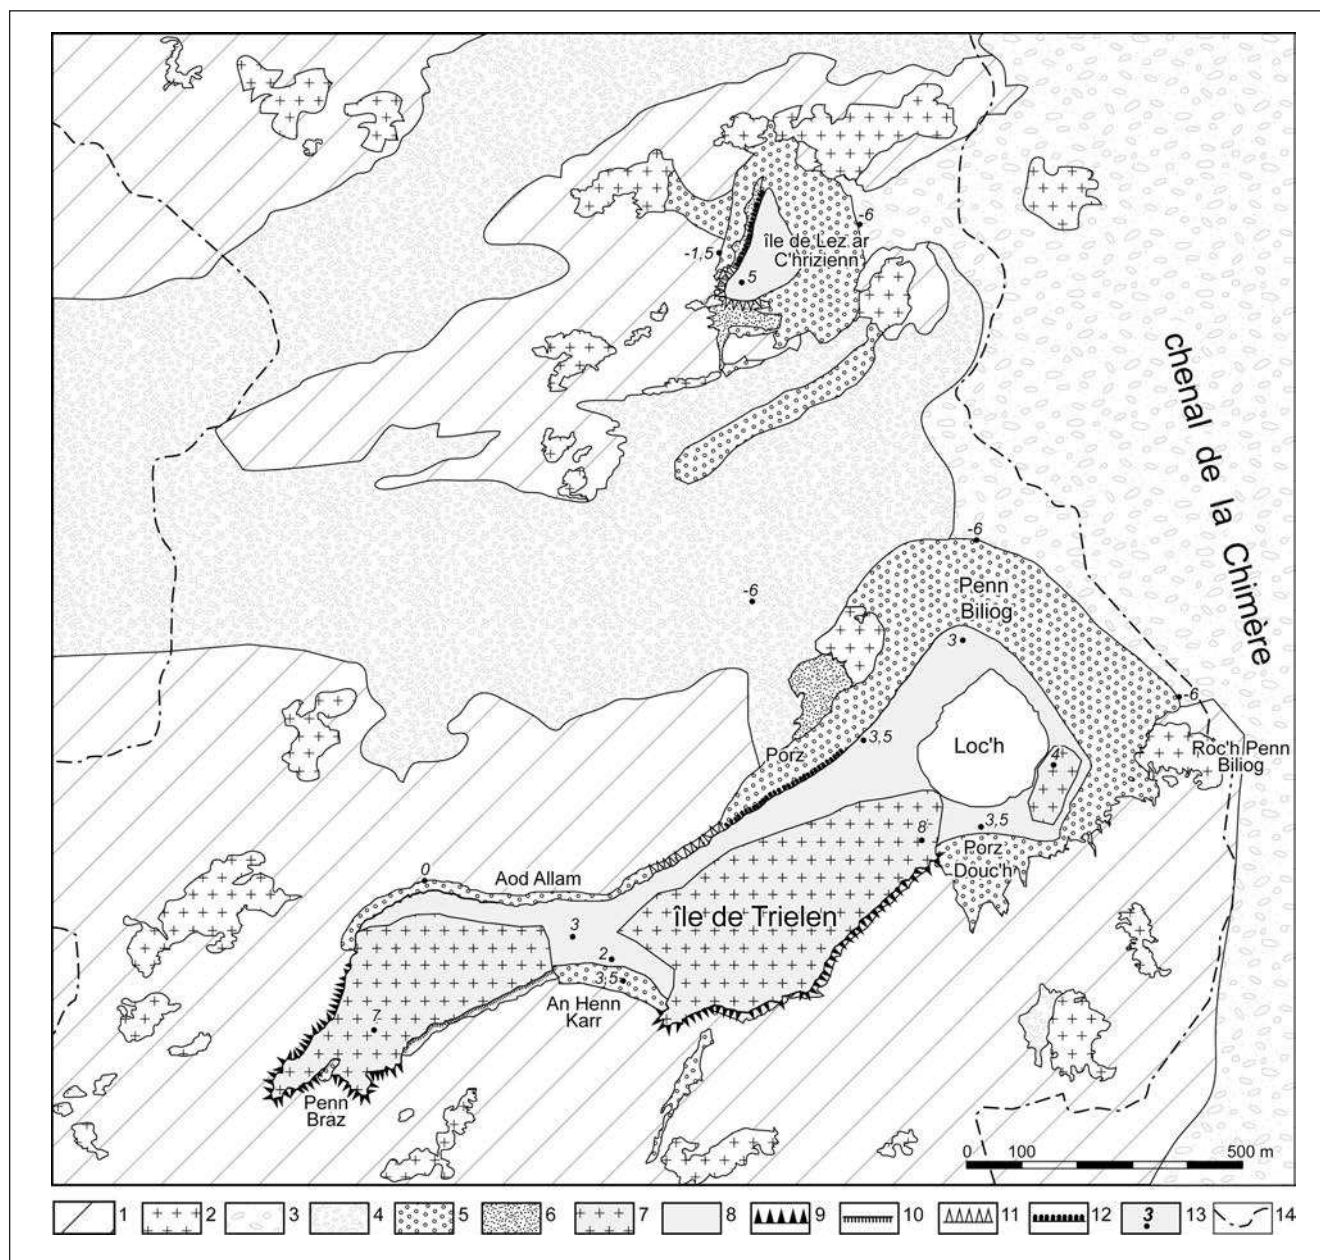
chenal de la Chimère

île de Lez ar C'hriziienn

-1,5
5
-6
-6
-6
Penn Biliog
3
Loc'h
4
Porz
3,5
3,5
8
Porz Douc'h
-6
Roc'h Penn Biliog
Aod Allam
0
île de Trielen
3
2
3,5
An Henn Karr
7
Penn Braz

0 100 500 m

1 2 3 4 5 6 7 8 9 10 11 12 3 13 14